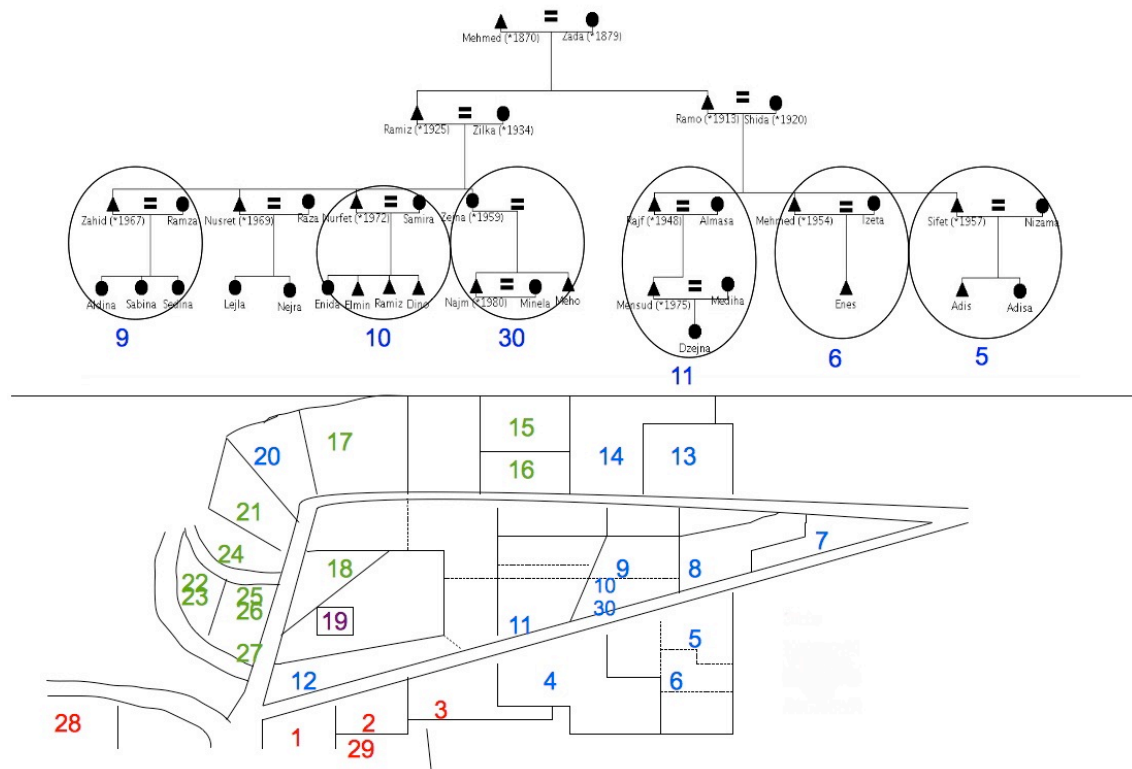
Mehmed (*1870) = Zada (*1879)

Ramiz (*1925) = Zilka (*1934)

Ramo (*1913) = Shida (*1920)

Zahid (*1967) = Ramza

Nusret (*1969) = Raza

Nurfet (*1972) = Samira

Zejna (*1959) =

Aldina Sabina Sedina

Lejla Nejra

Enida Elmin Ramiz Dino

Najm (*1980) = Minela Meho

9

10

30

Rajf (*1948) = Almasa

Mensud (*1975) = Mediha

Dzejna

Mehmed (*1954) = Izeta

Enes

Sifet (*1957) = Nizama

Adis Adisa

11

6

5

20 17 15 16 14 13

21 24 22 23 25 26 27 18 19

9 10 30 8 7 11 5 6 4 12

28 1 2 29 3